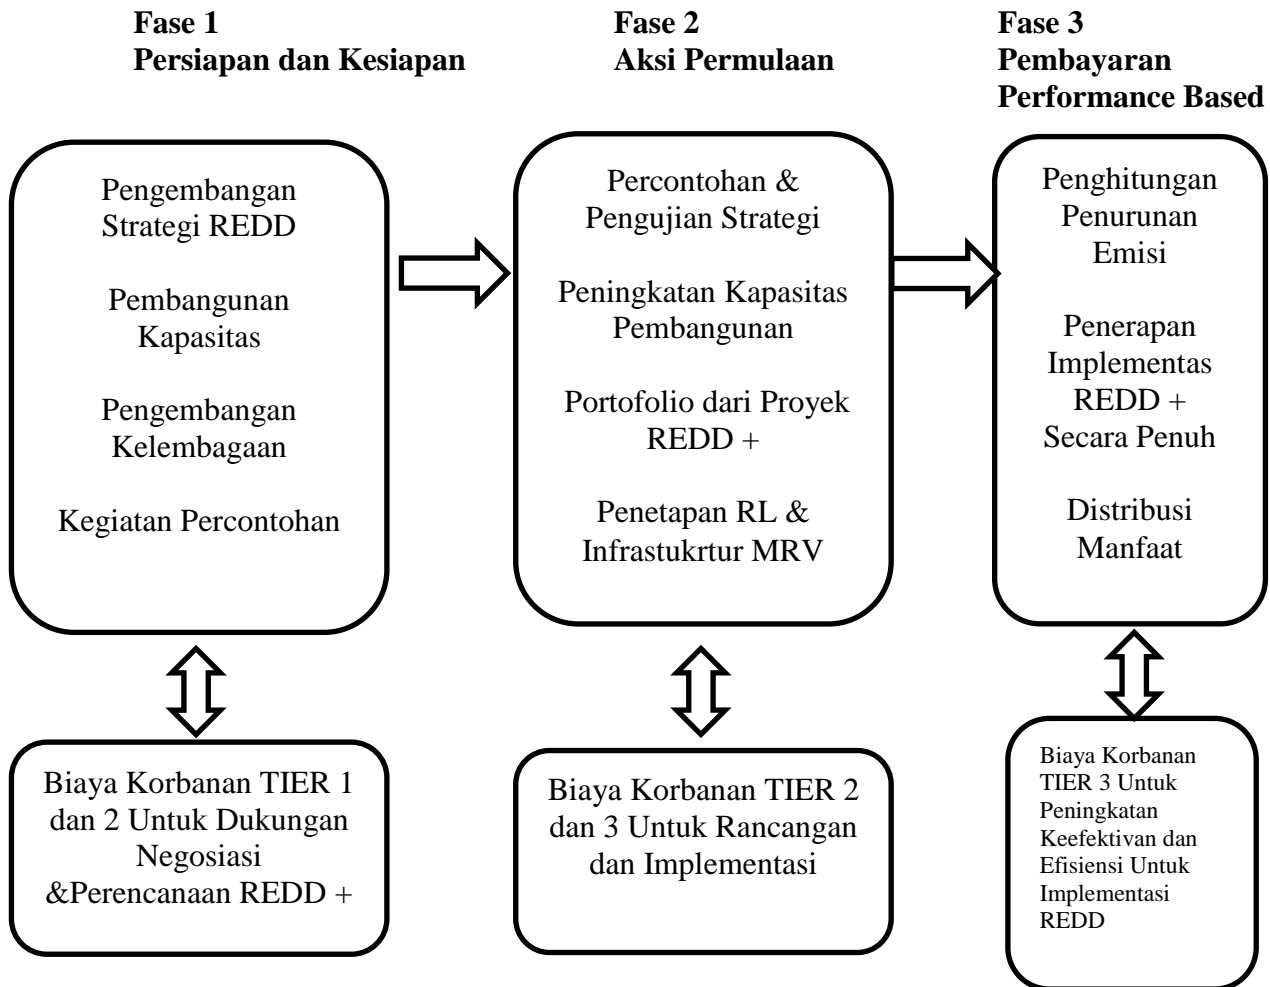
Fase 1
Persiapan dan Kesiapan

Fase 2
Aksi Permulaan

Fase 3
Pembayaran
Performance Based

Pengembangan Strategi REDD

Pembangunan Kapasitas

Pengembangan Kelembagaan

Kegiatan Percontohan

Percontohan & Pengujian Strategi

Peningkatan Kapasitas Pembangunan

Portofolio dari Proyek REDD +

Penetapan RL & Infrastukrtur MRV

Penghitungan Penurunan Emisi

Penerapan Implementas REDD + Secara Penuh

Distribusi Manfaat

Biaya Korbanan TIER 1 dan 2 Untuk Dukungan Negosiasi &Perencanaan REDD +

Biaya Korbanan TIER 2 dan 3 Untuk Rancangan dan Implementasi

Biaya Korbanan TIER 3 Untuk Peningkatan Keefektivan dan Efisiensi Untuk Implementasi REDD